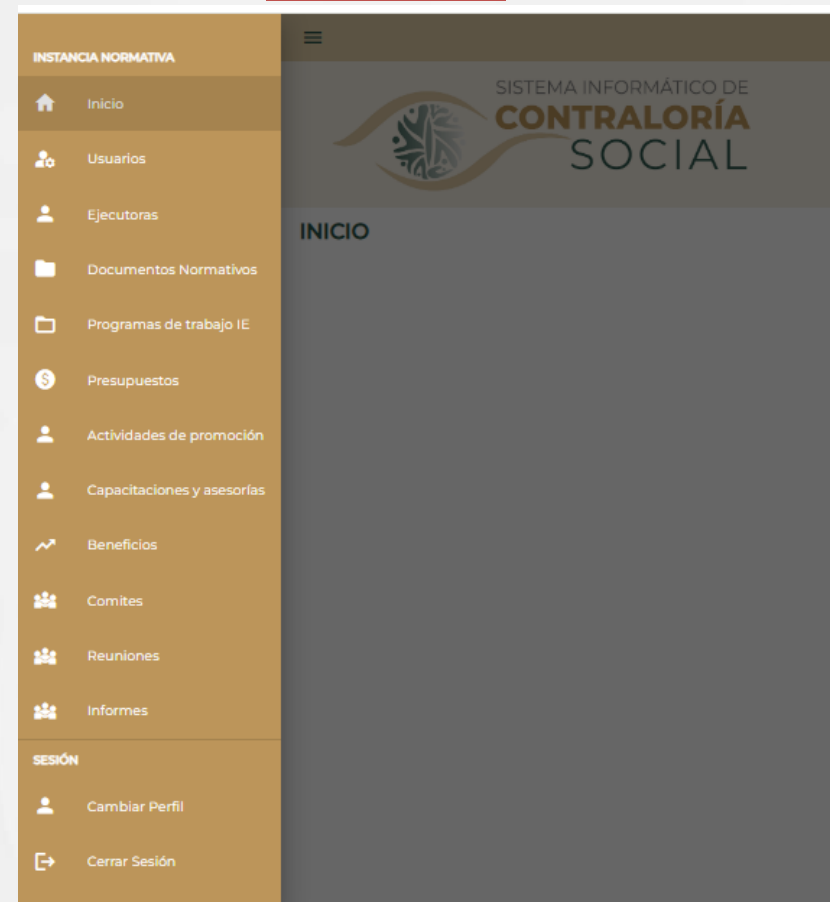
INSTANCIA NORMATIVA

Inicio

Usuarios

Ejecutoras

Documentos Normativos

Programas de trabajo IE

Presupuestos

Actividades de promoción

Capacitaciones y asesorías

Beneficios

Comites

Reuniones

Informes

SESIÓN

Cambiar Perfil

Cerrar Sesión

SISTEMA INFORMÁTICO DE
CONTRALORÍA
SOCIAL

INICIO